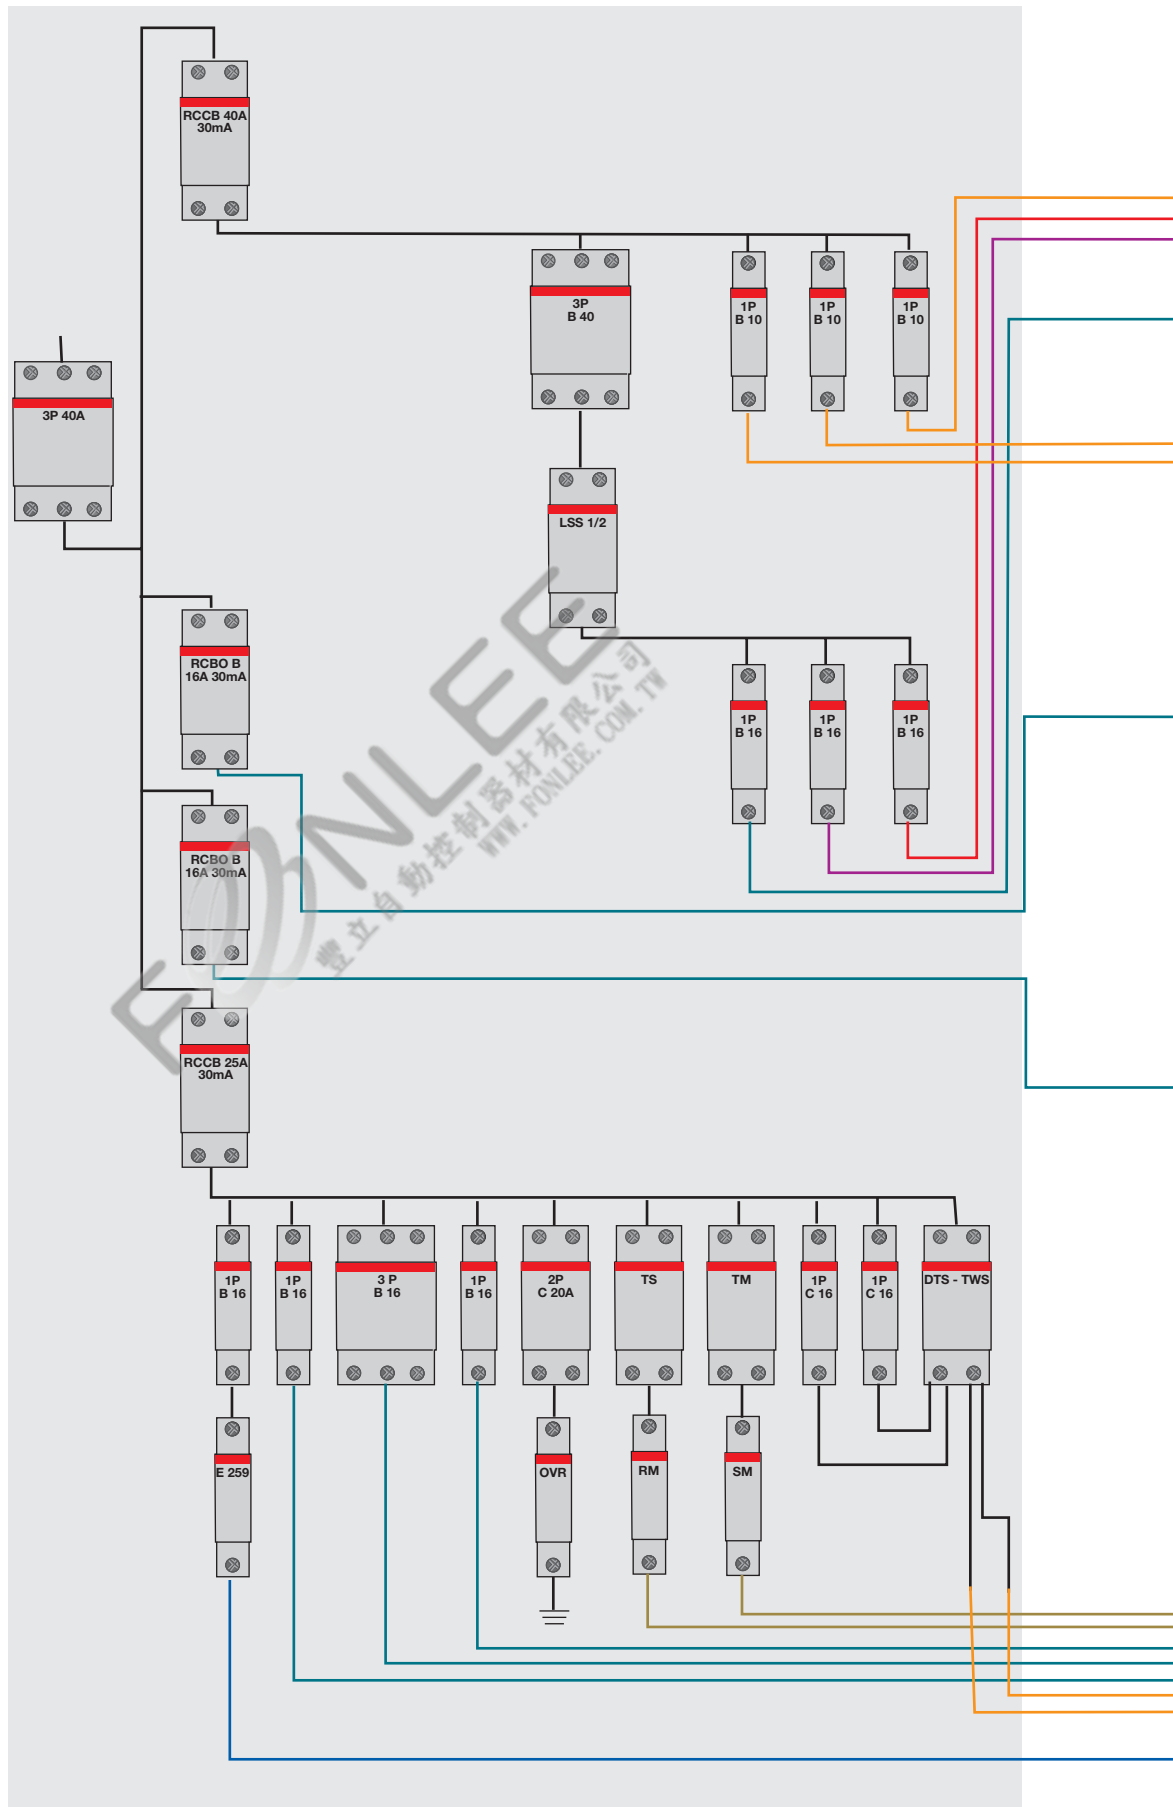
RCCB 40A 30mA

3P B 40

1P B 10

1P B 10

1P B 10

3P 40A

LSS 1/2

RCBO B 16A 30mA

1P B 16

1P B 16

1P B 16

RCBO B 16A 30mA

RCCB 25A 30mA

1P B 16

1P B 16

3 P B 16

1P B 16

2P C 20A

TS

TM

1P C 16

1P C 16

DTS - TWS

E 259

OVR

RM

SM

FONLEE 豐立自動控制器材有限公司 WWW.FONLEE.COM.TW